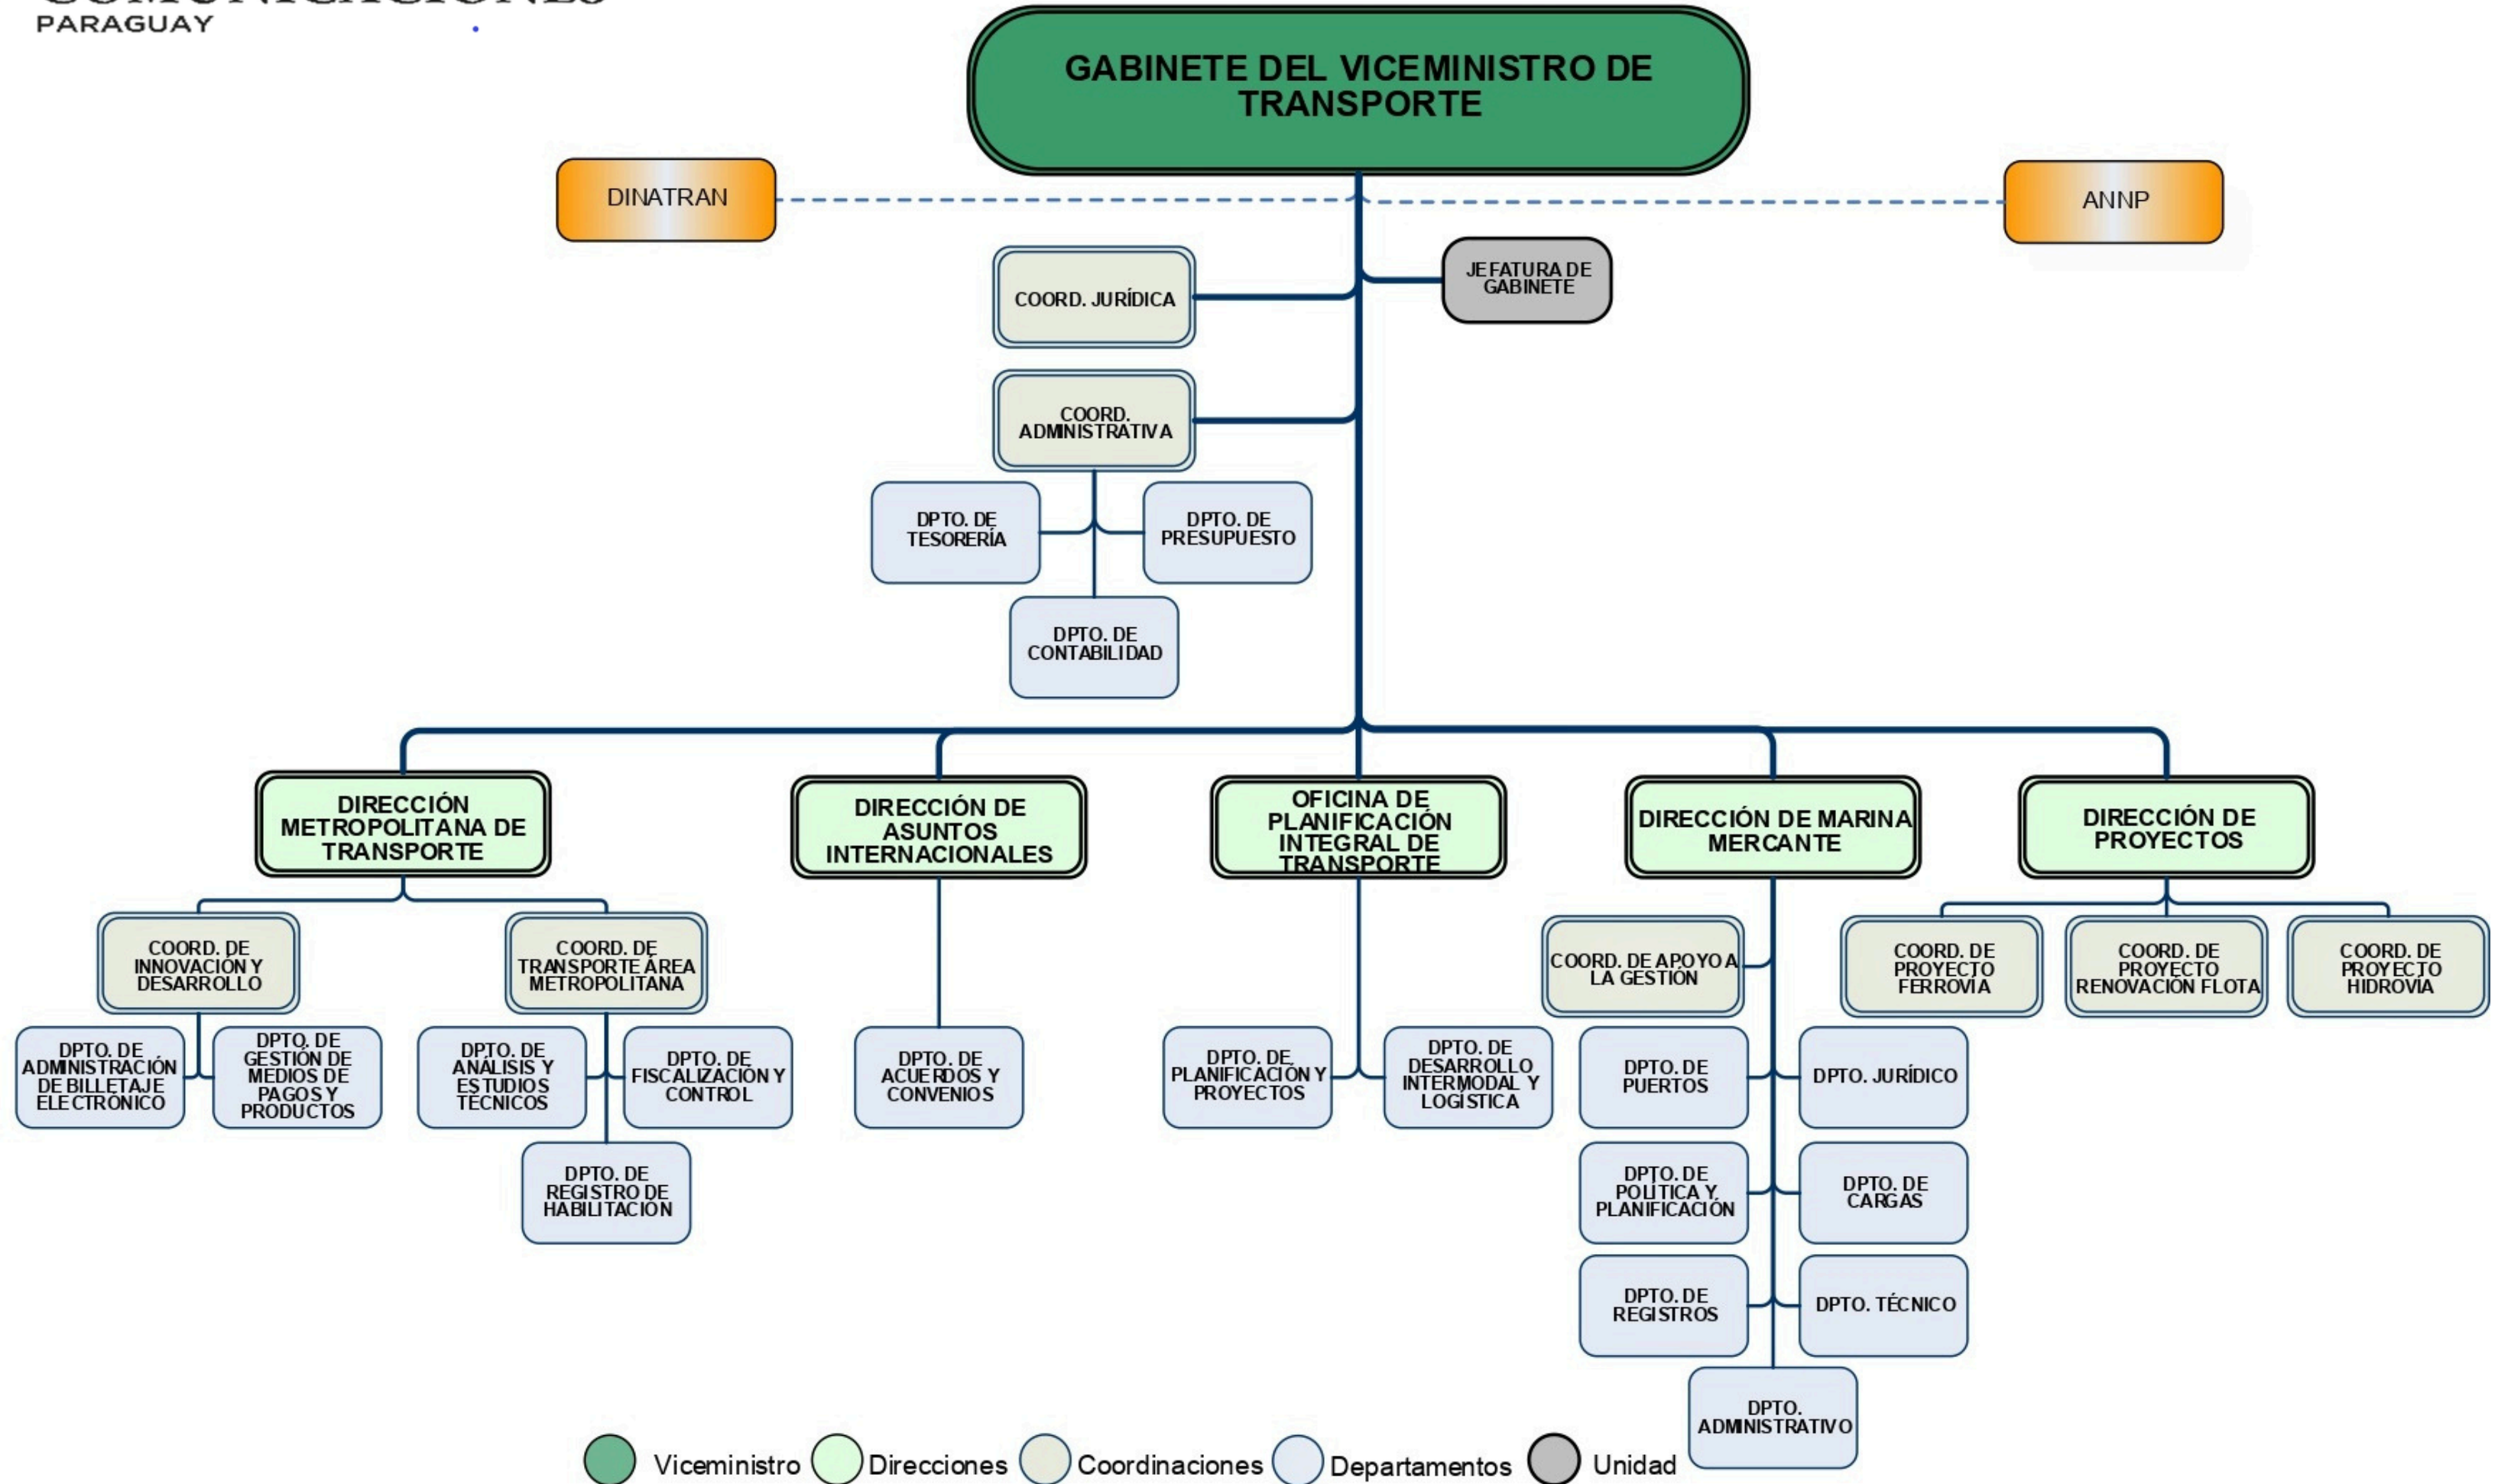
PARAGUAY

GABINETE DEL VICEMINISTRO DE TRANSPORTE

DINATRAN

ANNP

COORD. JURÍDICA

JEFATURA DE GABINETE

COORD. ADMINISTRATIVA

DPTO. DE TESORERÍA

DPTO. DE PRESUPUESTO

DPTO. DE CONTABILIDAD

DIRECCIÓN METROPOLITANA DE TRANSPORTE

DIRECCIÓN DE ASUNTOS INTERNACIONALES

OFICINA DE PLANIFICACIÓN INTEGRAL DE TRANSPORTE

DIRECCIÓN DE MARINA MERCANTE

DIRECCIÓN DE PROYECTOS

COORD. DE INNOVACIÓN Y DESARROLLO

COORD. DE TRANSPORTE ÁREA METROPOLITANA

DPTO. DE ADMINISTRACIÓN DE BILLETAJE ELECTRÓNICO

DPTO. DE GESTIÓN DE MEDIOS DE PAGOS Y PRODUCTOS

DPTO. DE ANÁLISIS Y ESTUDIOS TÉCNICOS

DPTO. DE FISCALIZACIÓN Y CONTROL

DPTO. DE REGISTRO DE HABILITACIÓN

DPTO. DE ACUERDOS Y CONVENIOS

DPTO. DE PLANIFICACIÓN Y PROYECTOS

DPTO. DE DESARROLLO INTERMODAL Y LOGÍSTICA

COORD. DE APOYO A LA GESTIÓN

DPTO. DE PUERTOS

DPTO. JURÍDICO

DPTO. DE POLÍTICA Y PLANIFICACIÓN

DPTO. DE CARGAS

DPTO. DE REGISTROS

DPTO. TÉCNICO

DPTO. ADMINISTRATIVO

COORD. DE PROYECTO FERROVIA

COORD. DE PROYECTO RENOVACIÓN FLOTA

COORD. DE PROYECTO HIDROVIA

Viceministro Direcciones Coordinaciones Departamentos Unidad